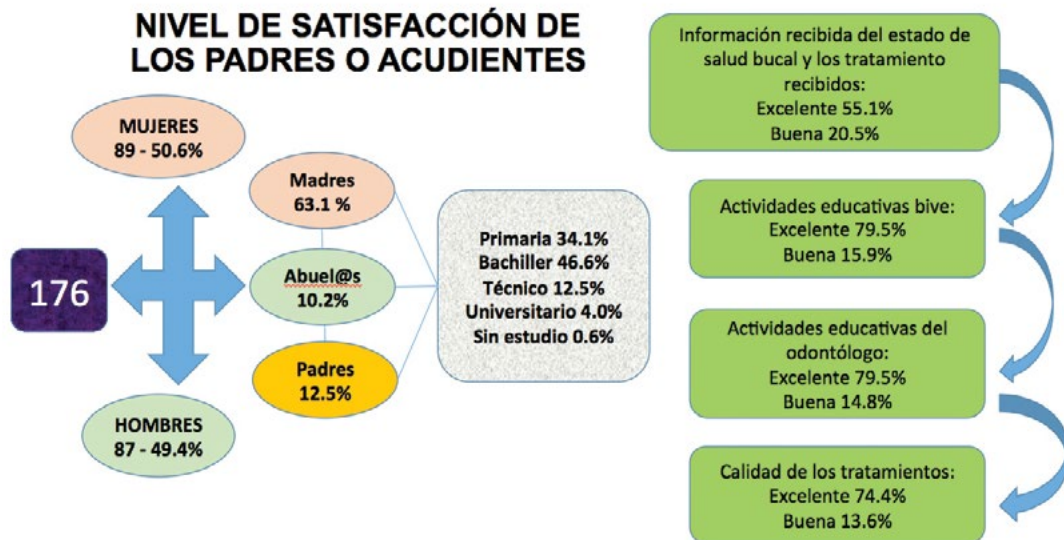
NIVEL DE SATISFACCIÓN DE LOS PADRES O ACUDIENTES

MUJERES
89 - 50.6%

176

HOMBRES
87 - 49.4%

Madres
63.1 %

Abuel@s
10.2%

Padres
12.5%

Primaria 34.1%
Bachiller 46.6%
Técnico 12.5%
Universitario 4.0%
Sin estudio 0.6%

Información recibida del estado de salud bucal y los tratamiento recibidos:
Excelente 55.1%
Buena 20.5%

Actividades educativas bive:
Excelente 79.5%
Buena 15.9%

Actividades educativas del odontólogo:
Excelente 79.5%
Buena 14.8%

Calidad de los tratamientos:
Excelente 74.4%
Buena 13.6%